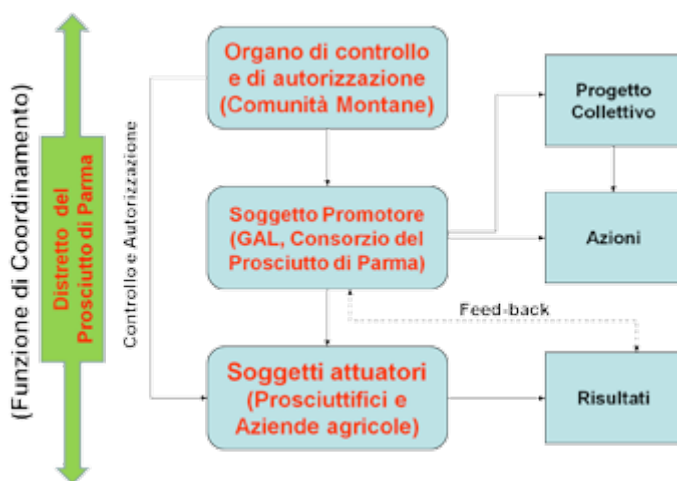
(Funzione di Coordinamento)

Distretto del Prosciutto di Parma

Controllo e Autorizzazione

Organo di controllo e di autorizzazione (Comunità Montane)

Soggetto Promotore (GAL, Consorzio del Prosciutto di Parma)

Soggetti attuatori (Prosciuttifici e Aziende agricole)

Progetto Collettivo

Azioni

Feed-back

Risultati